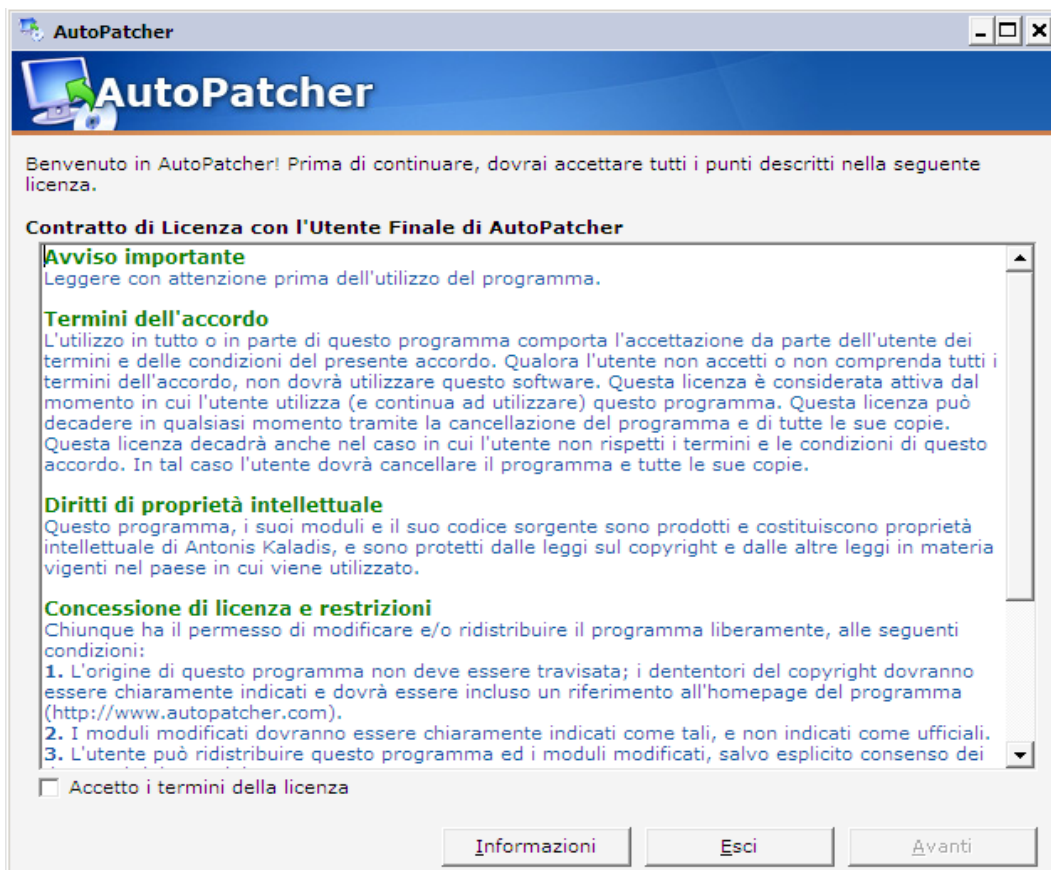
AutoPatcher

AutoPatcher

Benvenuto in AutoPatcher! Prima di continuare, dovrai accettare tutti i punti descritti nella seguente licenza.

Contratto di Licenza con l'Utente Finale di AutoPatcher

Avviso importante
Leggere con attenzione prima dell'utilizzo del programma.

Termini dell'accordo
L'utilizzo in tutto o in parte di questo programma comporta l'accettazione da parte dell'utente dei termini e delle condizioni del presente accordo. Qualora l'utente non accetti o non comprenda tutti i termini dell'accordo, non dovrà utilizzare questo software. Questa licenza è considerata attiva dal momento in cui l'utente utilizza (e continua ad utilizzare) questo programma. Questa licenza può decadere in qualsiasi momento tramite la cancellazione del programma e di tutte le sue copie. Questa licenza decadrà anche nel caso in cui l'utente non rispetti i termini e le condizioni di questo accordo. In tal caso l'utente dovrà cancellare il programma e tutte le sue copie.

Diritti di proprietà intellettuale
Questo programma, i suoi moduli e il suo codice sorgente sono prodotti e costituiscono proprietà intellettuale di Antonis Kaladis, e sono protetti dalle leggi sul copyright e dalle altre leggi in materia vigenti nel paese in cui viene utilizzato.

Concessione di licenza e restrizioni
Chiunque ha il permesso di modificare e/o ridistribuire il programma liberamente, alle seguenti condizioni:
1. L'origine di questo programma non deve essere travisata; i dententori del copyright dovranno essere chiaramente indicati e dovrà essere incluso un riferimento all'homepage del programma (http://www.autopatcher.com).
2. I moduli modificati dovranno essere chiaramente indicati come tali, e non indicati come ufficiali.
3. L'utente può ridistribuire questo programma ed i moduli modificati, salvo esplicito consenso dei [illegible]

Accetto i termini della licenza

Informazioni Esci Avanti